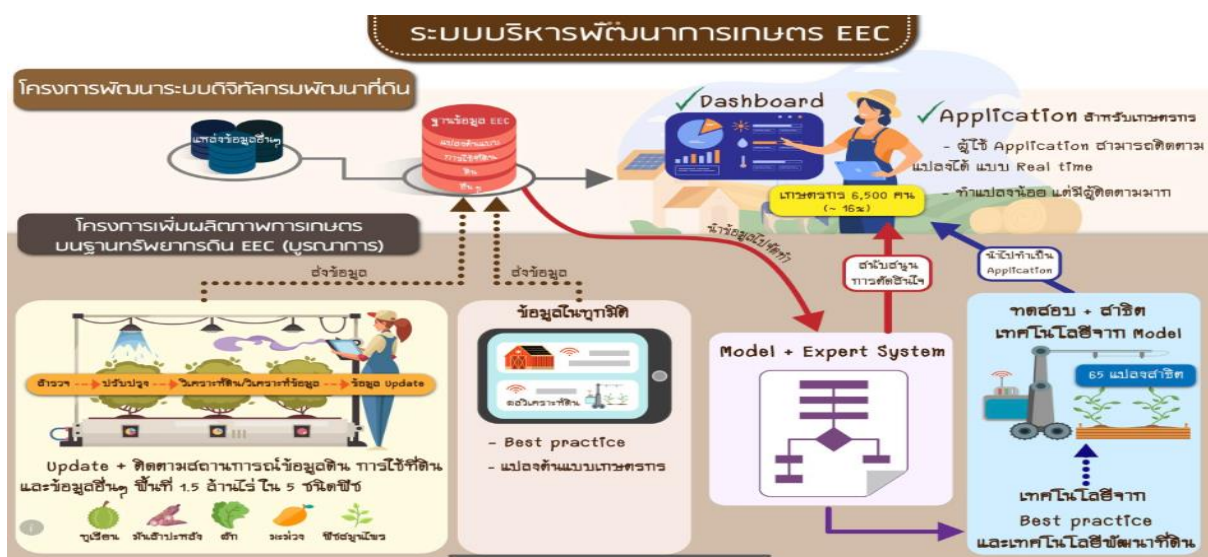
ระบบบริหารพัฒนาการเกษตร EEC

โครงการพัฒนาระบบดิจิทัลกรมพัฒนาที่ดิน

แหล่งข้อมูลอื่นๆ

ฐานข้อมูล EEC
แปลงต้นแบบ
การใช้ที่ดิน
ดิน
อื่นๆ

✓Dashboard

✓Application สำหรับเกษตรกร

- ผู้ใช้ Application สามารถติดตามแปลงได้ แบบ Real time

- ทำแปลงน้อย แต่มีผู้ติดตามมาก

เกษตรกร 6,500 คน (~ 16%)

โครงการเพิ่มผลิตภาพการเกษตร บนฐานทรัพยากรดิน EEC (บูรณาการ)

ส่งข้อมูล

ส่งข้อมูล

นำข้อมูลไปวิเคราะห์

สนับสนุนการตัดสินใจ

นำไปทำเป็น Application

สำรวจ → ปรับปรุง → วิเคราะห์ดิน/วิเคราะห์ข้อมูล → ข้อมูล Update

Update + ติดตามสถานการณ์ข้อมูลดิน การใช้ที่ดิน และข้อมูลอื่นๆ พื้นที่ 1.5 ล้านไร่ ใน 5 ชนิดพืช

ทุเรียน มันสำปะหลัง ผัก มะม่วง พืชสมุนไพร

ข้อมูลในทุกมิติ

ชุดวิเคราะห์ดิน

- Best practice

- แปลงต้นแบบเกษตรกร

Model + Expert System

ทดสอบ + สาธิต เทคโนโลยีจาก Model

65 แปลงสาธิต

เทคโนโลยีจาก Best practice และเทคโนโลยีพัฒนาที่ดิน